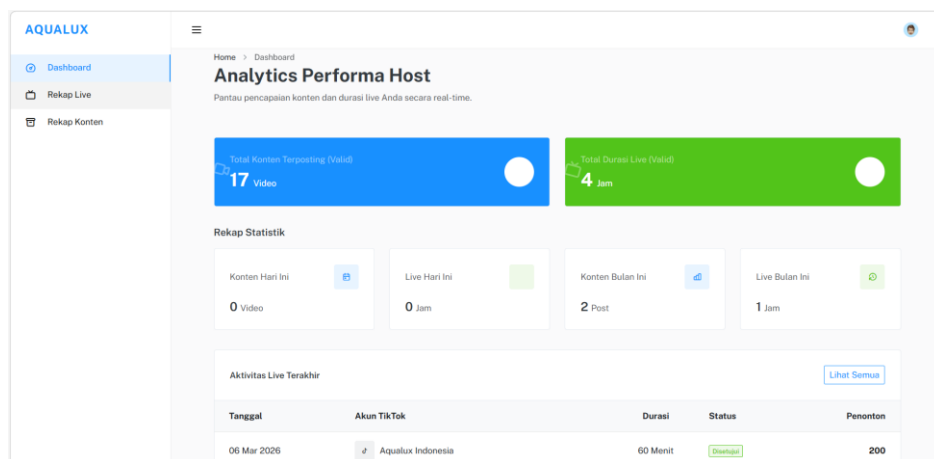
AQUALUX

Dashboard
Rekap Live
Rekap Konten

Home > Dashboard

Analytics Performa Host

Pantau pencapaian konten dan durasi live Anda secara real-time.

Total Konten Terposting (Valid)
17 Video

Total Durasi Live (Valid)
4 Jam

Rekap Statistik

Konten Hari Ini
0 Video

Live Hari Ini
0 Jam

Konten Bulan Ini
2 Post

Live Bulan Ini
1 Jam

Aktivitas Live Terakhir

Lihat Semua

| Tanggal | Akun TikTok | Durasi | Status | Penonton |
|---|---|---|---|---|
| 06 Mar 2026 | Aqualux Indonesia | 60 Menit | Disetujui | 200 |